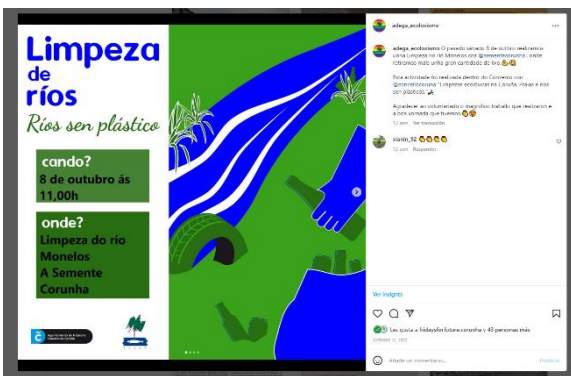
Limpeza de ríos

Ríos sen plástico

cando?
8 de outubro ás 11,00h

onde?
Limpeza do río Monelos
A Semente
Corunha

adega_ecoloxismo •••

adega_ecoloxismo O pasado sábado 8 de outubro realizamos unha Limpeza no río Monelos con @asementecorunha , onde retiramos máis unha gran cantidade de lixo.

Esta actividade foi realizada dentro do Convenio con @concellocorunha "Limpezas ecolóxicas na Coruña. Praias e ríos sen plásticos"

Agradecer ao voluntariado o magnífico traballo que realizaron e a boa xornada que tivemos.

12 sem Ver tradución

xiarán_92
12 sem Responder

Ver insights

Les gusta a fridaysforfuturecorunha y 48 personas más

Añade un comentario... Publicar